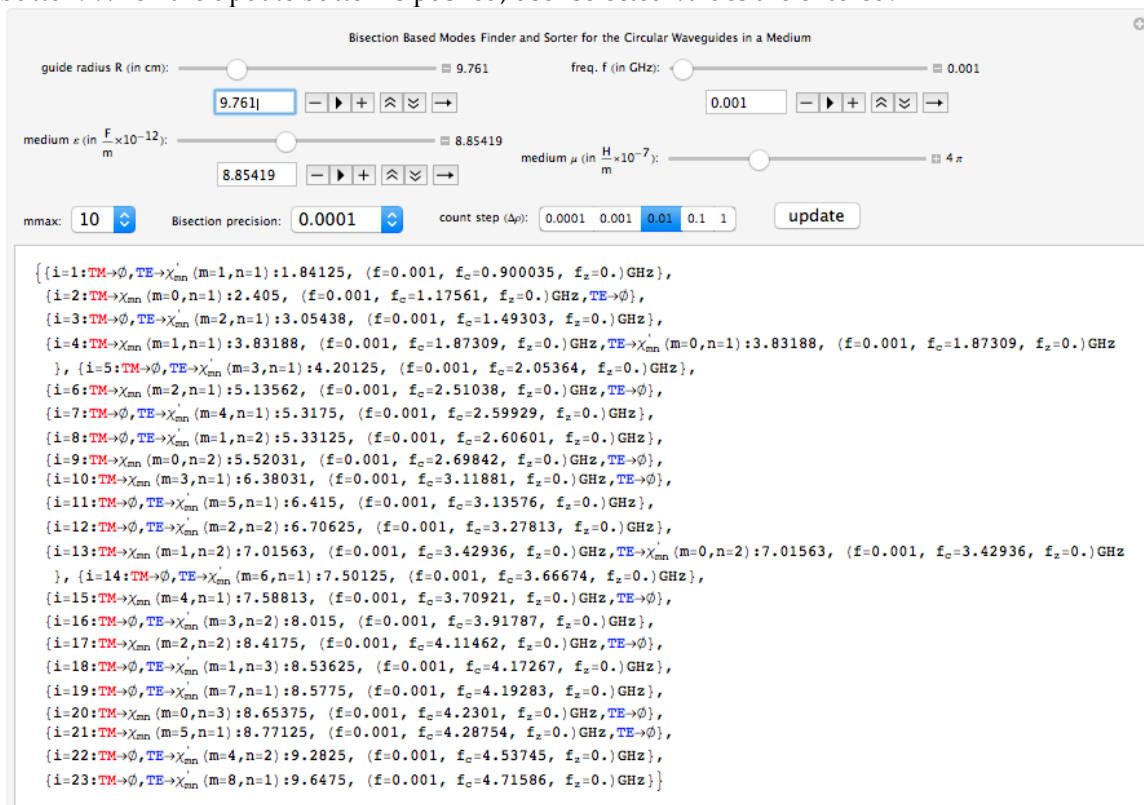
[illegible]

Bisection Based Modes Finder and Sorter for the Circular Waveguides in a Medium

guide radius R (in cm): 9.761

9.761

freq. f (in GHz): 0.001

0.001

medium $\varepsilon$ (in $\frac{F}{m}\times10^{-12}$): 8.85419

8.85419

medium $\mu$ (in $\frac{H}{m}\times10^{-7}$): $4\pi$

mmax: 10 Bisection precision: 0.0001 count step ($\Delta\rho$): 0.0001 0.001 0.01 0.1 1 update

{{i=1:TM→∅,TE→$\chi'_{mn}$(m=1,n=1):1.84125, (f=0.001, $f_c$=0.900035, $f_z$=0.)GHz},
{i=2:TM→$\chi_{mn}$(m=0,n=1):2.405, (f=0.001, $f_c$=1.17561, $f_z$=0.)GHz,TE→∅},
{i=3:TM→∅,TE→$\chi'_{mn}$(m=2,n=1):3.05438, (f=0.001, $f_c$=1.49303, $f_z$=0.)GHz},
{i=4:TM→$\chi_{mn}$(m=1,n=1):3.83188, (f=0.001, $f_c$=1.87309, $f_z$=0.)GHz,TE→$\chi'_{mn}$(m=0,n=1):3.83188, (f=0.001, $f_c$=1.87309, $f_z$=0.)GHz
}, {i=5:TM→∅,TE→$\chi'_{mn}$(m=3,n=1):4.20125, (f=0.001, $f_c$=2.05364, $f_z$=0.)GHz},
{i=6:TM→$\chi_{mn}$(m=2,n=1):5.13562, (f=0.001, $f_c$=2.51038, $f_z$=0.)GHz,TE→∅},
{i=7:TM→∅,TE→$\chi'_{mn}$(m=4,n=1):5.3175, (f=0.001, $f_c$=2.59929, $f_z$=0.)GHz},
{i=8:TM→∅,TE→$\chi'_{mn}$(m=1,n=2):5.33125, (f=0.001, $f_c$=2.60601, $f_z$=0.)GHz},
{i=9:TM→$\chi_{mn}$(m=0,n=2):5.52031, (f=0.001, $f_c$=2.69842, $f_z$=0.)GHz,TE→∅},
{i=10:TM→$\chi_{mn}$(m=3,n=1):6.38031, (f=0.001, $f_c$=3.11881, $f_z$=0.)GHz,TE→∅},
{i=11:TM→∅,TE→$\chi'_{mn}$(m=5,n=1):6.415, (f=0.001, $f_c$=3.13576, $f_z$=0.)GHz},
{i=12:TM→∅,TE→$\chi'_{mn}$(m=2,n=2):6.70625, (f=0.001, $f_c$=3.27813, $f_z$=0.)GHz},
{i=13:TM→$\chi_{mn}$(m=1,n=2):7.01563, (f=0.001, $f_c$=3.42936, $f_z$=0.)GHz,TE→$\chi'_{mn}$(m=0,n=2):7.01563, (f=0.001, $f_c$=3.42936, $f_z$=0.)GHz
}, {i=14:TM→∅,TE→$\chi'_{mn}$(m=6,n=1):7.50125, (f=0.001, $f_c$=3.66674, $f_z$=0.)GHz},
{i=15:TM→$\chi_{mn}$(m=4,n=1):7.58813, (f=0.001, $f_c$=3.70921, $f_z$=0.)GHz,TE→∅},
{i=16:TM→∅,TE→$\chi'_{mn}$(m=3,n=2):8.015, (f=0.001, $f_c$=3.91787, $f_z$=0.)GHz},
{i=17:TM→$\chi_{mn}$(m=2,n=2):8.4175, (f=0.001, $f_c$=4.11462, $f_z$=0.)GHz,TE→∅},
{i=18:TM→∅,TE→$\chi'_{mn}$(m=1,n=3):8.53625, (f=0.001, $f_c$=4.17267, $f_z$=0.)GHz},
{i=19:TM→∅,TE→$\chi'_{mn}$(m=7,n=1):8.5775, (f=0.001, $f_c$=4.19283, $f_z$=0.)GHz},
{i=20:TM→$\chi_{mn}$(m=0,n=3):8.65375, (f=0.001, $f_c$=4.2301, $f_z$=0.)GHz,TE→∅},
{i=21:TM→$\chi_{mn}$(m=5,n=1):8.77125, (f=0.001, $f_c$=4.28754, $f_z$=0.)GHz,TE→∅},
{i=22:TM→∅,TE→$\chi'_{mn}$(m=4,n=2):9.2825, (f=0.001, $f_c$=4.53745, $f_z$=0.)GHz},
{i=23:TM→∅,TE→$\chi'_{mn}$(m=8,n=1):9.6475, (f=0.001, $f_c$=4.71586, $f_z$=0.)GHz}}